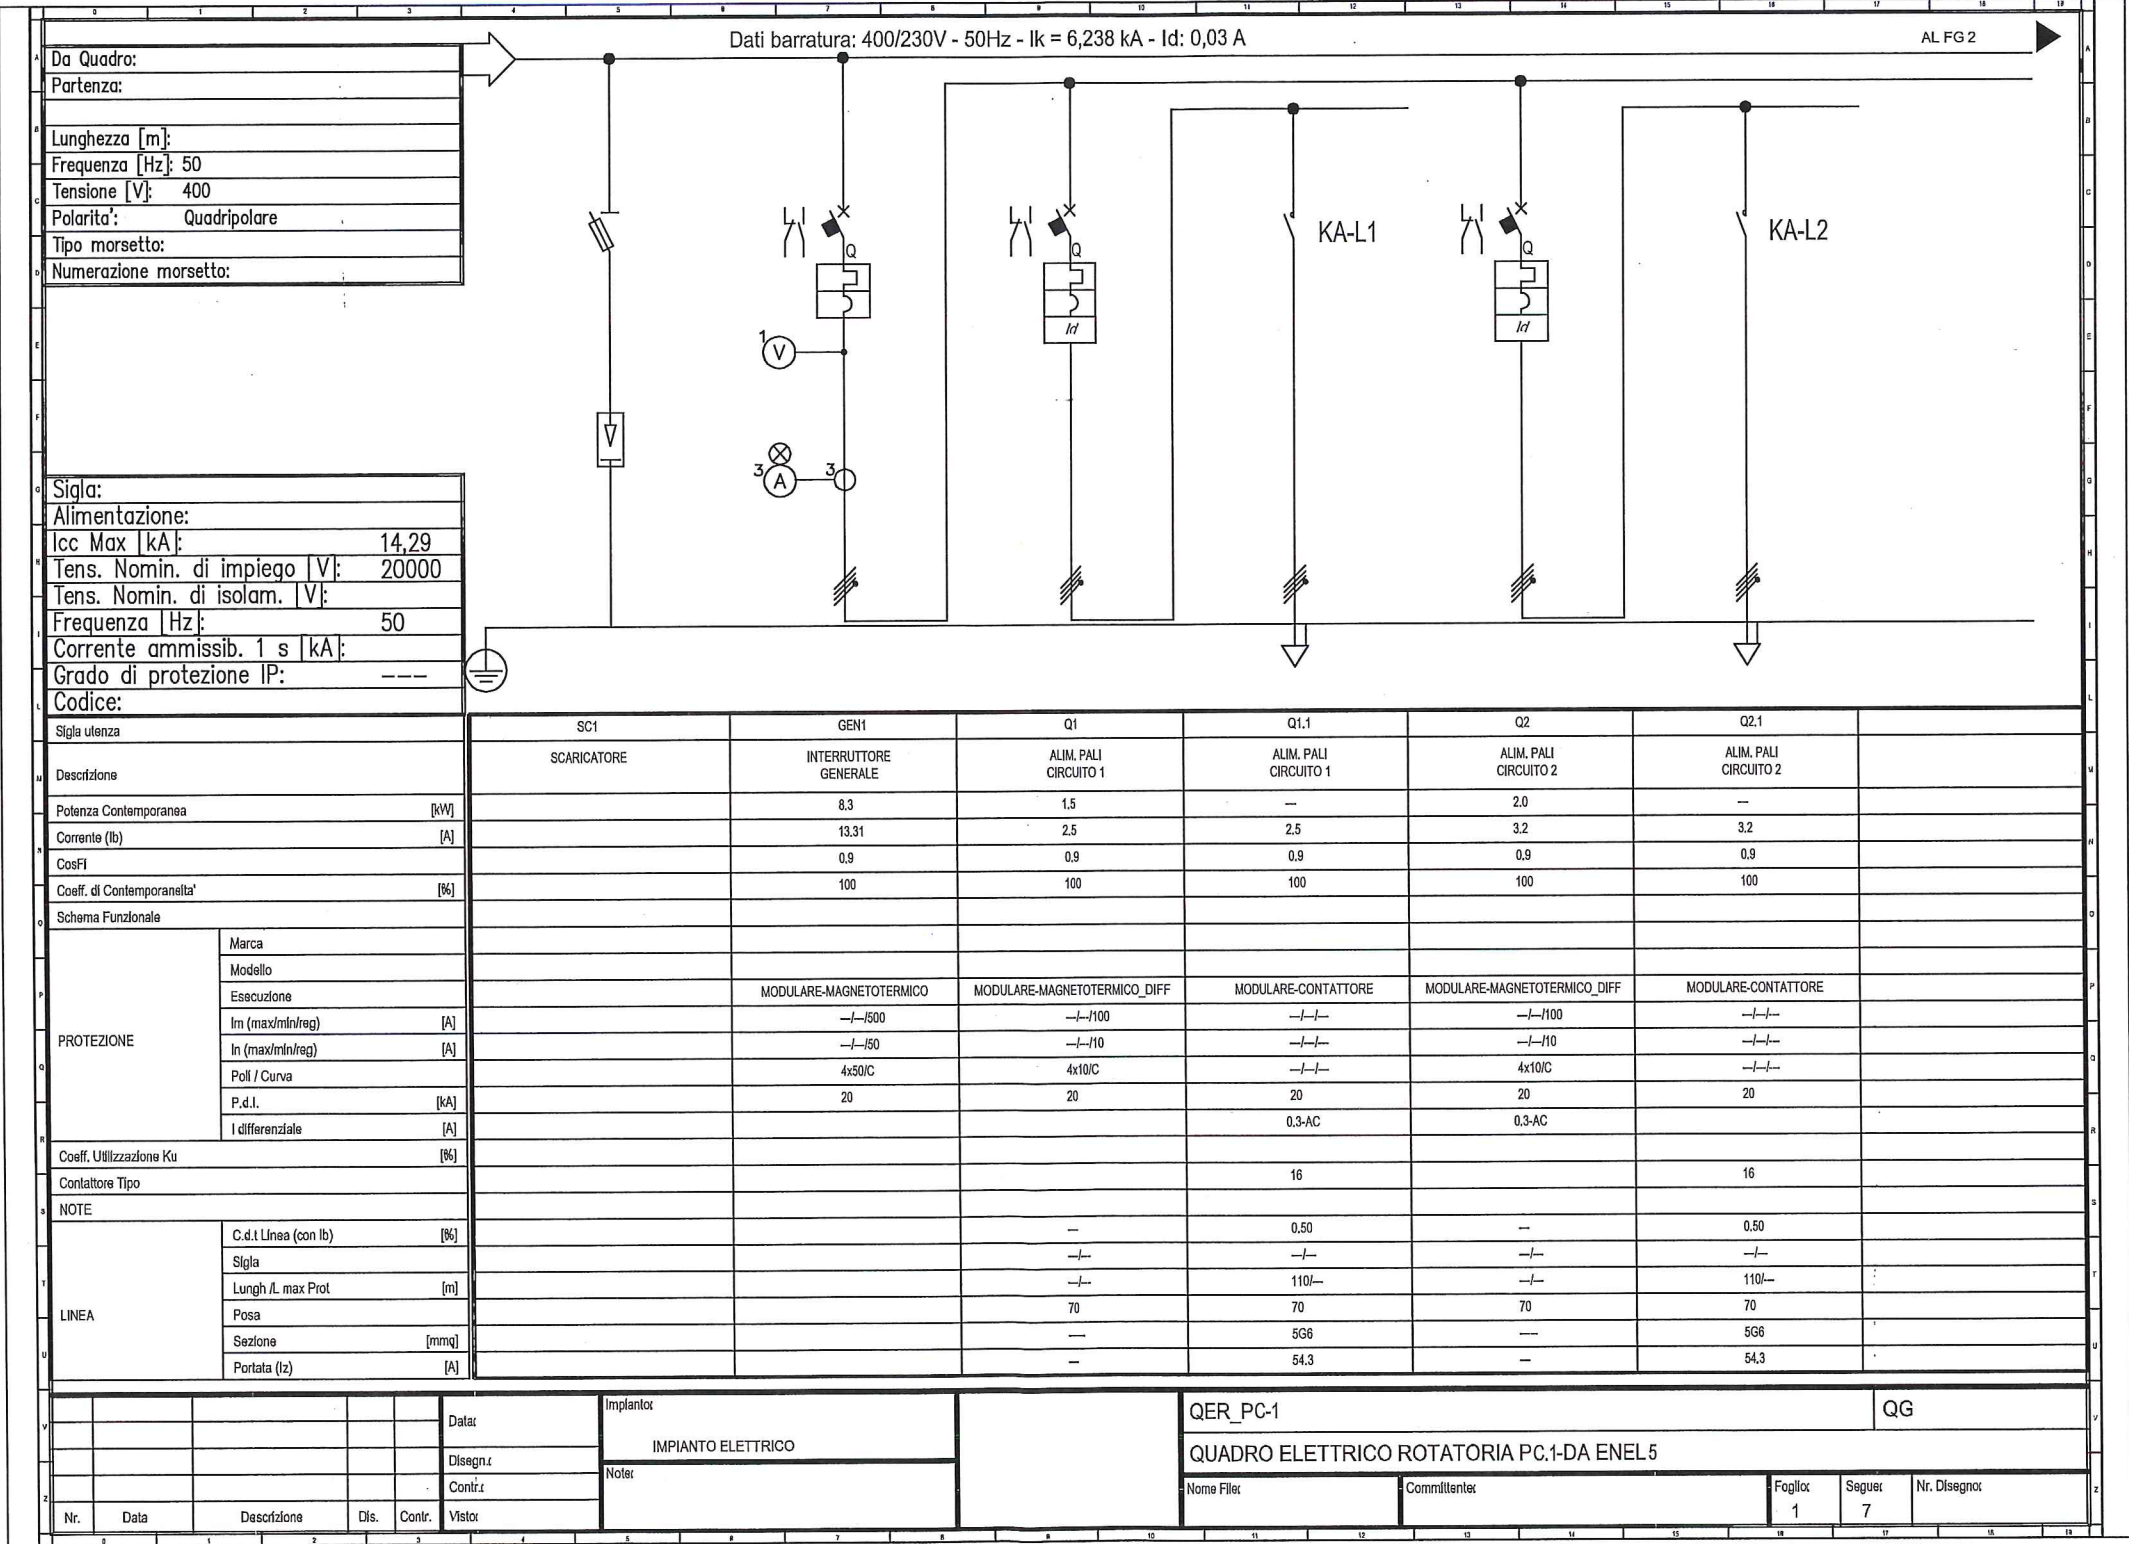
Dati barratura: 400/230V - 50Hz - Ik = 6,238 kA - Id: 0,03 A

AL FG 2

| Da Quadro: |
|---|
| Partenza: |
| |
| Lunghezza [m]: |
| Frequenza [Hz]: 50 |
| Tensione [V]: 400 |
| Polarita': Quadripolare |
| Tipo morsetto: |
| Numerazione morsetto: |

Q
Q
Id
Q
Id
KA-L1
KA-L2
1 V
3 A
3

| Sigla: | |
|---|---|
| Alimentazione: | |
| Icc Max [kA]: | 14,29 |
| Tens. Nomin. di impiego [V]: | 20000 |
| Tens. Nomin. di isolam. [V]: | |
| Frequenza [Hz]: | 50 |
| Corrente ammissib. 1 s [kA]: | |
| Grado di protezione IP: | --- |
| Codice: | |

| Sigla utenza | | | SC1 | GEN1 | Q1 | Q1.1 | Q2 | Q2.1 | |
|---|---|---|---|---|---|---|---|---|---|
| Descrizione | | | SCARICATORE | INTERRUTTORE GENERALE | ALIM. PALI CIRCUITO 1 | ALIM. PALI CIRCUITO 1 | ALIM. PALI CIRCUITO 2 | ALIM. PALI CIRCUITO 2 | |
| Potenza Contemporanea | | [kW] | | 8.3 | 1.5 | — | 2.0 | — | |
| Corrente (Ib) | | [A] | | 13.31 | 2.5 | 2.5 | 3.2 | 3.2 | |
| CosFi | | | | 0.9 | 0.9 | 0.9 | 0.9 | 0.9 | |
| Coeff. di Contemporaneita' | | [%] | | 100 | 100 | 100 | 100 | 100 | |
| Schema Funzionale | | | | | | | | | |
| PROTEZIONE | Marca | | | | | | | | |
| | Modello | | | | | | | | |
| | Esecuzione | | | MODULARE-MAGNETOTERMICO | MODULARE-MAGNETOTERMICO_DIFF | MODULARE-CONTATTORE | MODULARE-MAGNETOTERMICO_DIFF | MODULARE-CONTATTORE | |
| | Im (max/min/reg) | [A] | | —/—/500 | —/—/100 | —/—/— | —/—/100 | —/—/— | |
| | In (max/min/reg) | [A] | | —/—/50 | —/—/10 | —/—/— | —/—/10 | —/—/— | |
| | Poli / Curva | | | 4x50/C | 4x10/C | —/—/— | 4x10/C | —/—/— | |
| | P.d.I. | [kA] | | 20 | 20 | 20 | 20 | 20 | |
| | I differenziale | [A] | | | | 0.3-AC | 0.3-AC | | |
| Coeff. Utilizzazione Ku | | [%] | | | | | | | |
| Contattore Tipo | | | | | | 16 | | 16 | |
| NOTE | | | | | | | | | |
| LINEA | C.d.t Linea (con Ib) | [%] | | | — | 0.50 | — | 0.50 | |
| | Sigla | | | | —/— | —/— | —/— | —/— | |
| | Lungh /L max Prot | [m] | | | —/— | 110/— | —/— | 110/— | |
| | Posa | | | | 70 | 70 | 70 | 70 | |
| | Sezione | [mmq] | | | — | 5G6 | — | 5G6 | |
| | Portata (Iz) | [A] | | | — | 54.3 | — | 54.3 | |

Nr. | Data | Descrizione | Dis. | Contr.
Data:
Disegn.:
Contr.:
Visto:
Impianto:
IMPIANTO ELETTRICO
Note:
QER_PC-1
QG
QUADRO ELETTRICO ROTATORIA PC.1-DA ENEL 5
Nome File:
Committente:
Foglio: 1
Segue: 7
Nr. Disegno: